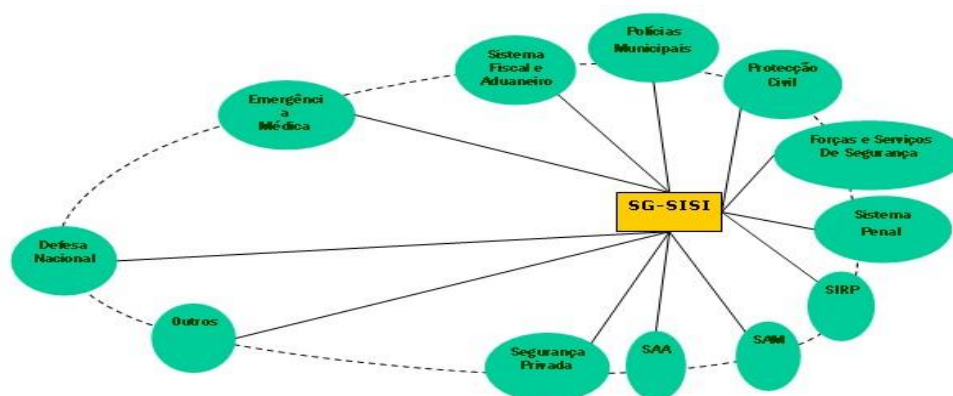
SG-SISI

Polícias Municipais

Sistema Fiscal e Aduaneiro

Protecção Civil

Emergênci a Médica

Forças e Serviços De Segurança

Sistema Penal

Defesa Nacional

SIRP

Outros

SAM

SAA

Segurança Privada